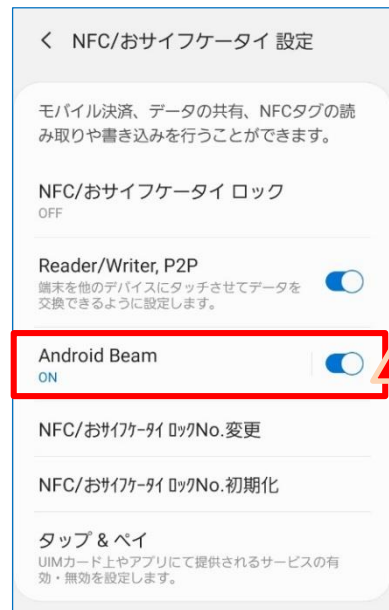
< NFC/おサイフケータイ 設定

モバイル決済、データの共有、NFCタグの読み取りや書き込みを行うことができます。

NFC/おサイフケータイ ロック
OFF

Reader/Writer, P2P
端末を他のデバイスにタッチさせてデータを交換できるように設定します。

Android Beam
ON

NFC/おサイフケータイ ロックNo.変更

NFC/おサイフケータイ ロックNo.初期化

タップ & ペイ
UIMカード上やアプリにて提供されるサービスの有効・無効を設定します。